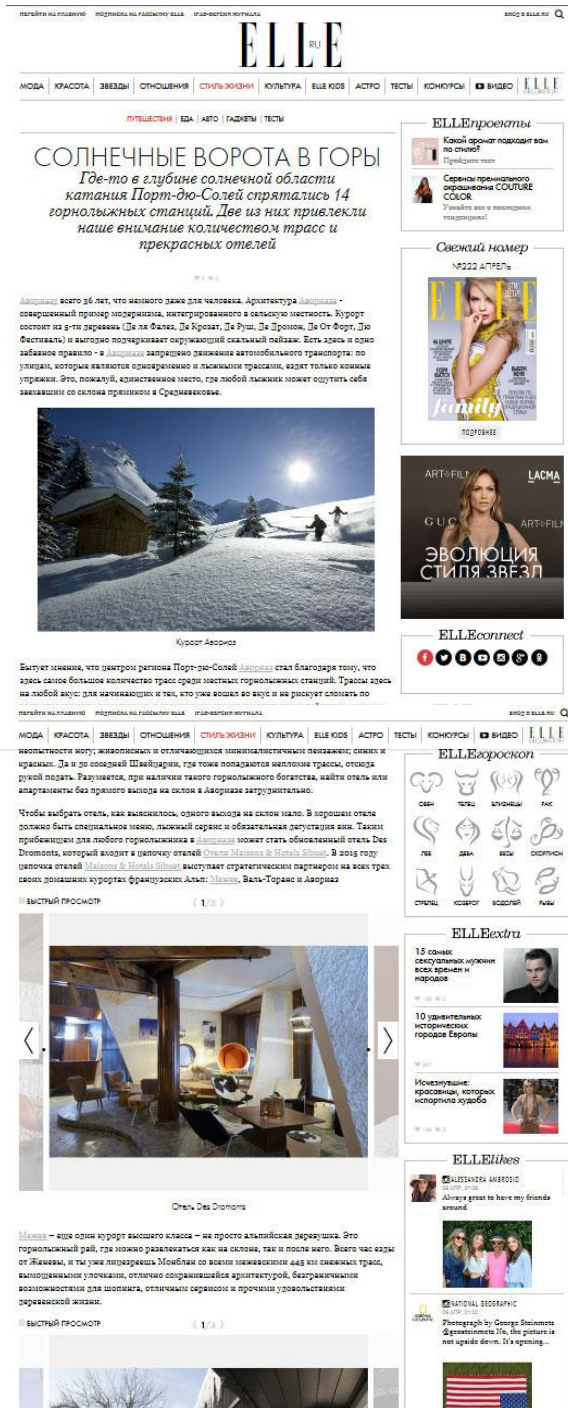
ПЕРЕЙТИ НА ГЛАВНУЮ ПОДПИСКА НА РАССЫЛКУ ELLE IPAD-ВЕРСИЯ ЖУРНАЛА ВХОД В ELLE.RU

ELLE RU

МОДА | КРАСОТА | ЗВЕЗДЫ | ОТНОШЕНИЯ | СТИЛЬ ЖИЗНИ | КУЛЬТУРА | ELLE KIDS | АСТРО | ТЕСТЫ | КОНКУРСЫ | ВИДЕО | ELLE DECORATION

ПУТЕШЕСТВИЯ | ЕДА | АВТО | ГАДЖЕТЫ | ТЕСТЫ

СОЛНЕЧНЫЕ ВОРОТА В ГОРЫ

Где-то в глубине солнечной области катания Порт-дю-Солей спрятались 14 горнолыжных станций. Две из них привлекли наше внимание количеством трасс и прекрасных отелей

Авориазу всего 36 лет, что немного даже для человека. Архитектура Авориаза - совершенный пример модернизма, интегрированного в сельскую местность. Курорт состоит из 5-ти деревень (Ле ла Фалез, Ле Крозат, Ле Руш, Ле Дромон, Ле От Форт, Дю Фестиваль) и выгодно подчеркивает окружающий скальный пейзаж. Есть здесь и одно забавное правило - в Авориазе запрещено движение автомобильного транспорта: по улицам, которые являются одновременно и лыжными трассами, ездят только конные упряжки. Это, пожалуй, единственное место, где любой лыжник может ощутить себя заезжим со склона пряником в Средневековье.

Курорт Авориаз

Бытует мнение, что центром региона Порт-дю-Солей Авориаз стал благодаря тому, что здесь самое большое количество трасс среди местных горнолыжных станций. Трассы здесь на любой вкус: для начинающих и тех, кто уже вошел во вкус и не рискует сломать по

ELLEпроекты
Какой аромат подходит вам по стилю?
Пройдите тест
Сервисы премиального окрашивания COUTURE COLOR
Узнайте все о последних тенденциях!

Свежий номер
№222 АПРЕЛЬ
ПОДРОБНЕЕ

ART+FILM LACMA GUCCI
ЭВОЛЮЦИЯ СТИЛЯ ЗВЕЗД

ELLEconnect

неопытности ногу; живописных и отличающихся минималистичным пейзажем; синих и красных. Да и до соседней Швейцарии, где тоже попадаются неплохие трассы, отсюда рукой подать. Разумеется, при наличии такого горнолыжного богатства, найти отель или апартаменты без прямого выхода на склон в Авориазе затруднительно.

Чтобы выбрать отель, как выяснилось, одного выхода на склон мало. В хорошем отеле должно быть специальное меню, лыжный сервис и обязательная дегустация вин. Таким прибежищем для любого горнолыжника в Авориазе может стать обновленный отель Des Dromonts, который входит в цепочку отелей Orane Maisons & Hotels Sibuet. В 2015 году цепочка отелей Maisons & Hotels Sibuet выступает стратегическим партнером на всех трех своих домашних курортах французских Альп: Межев, Валь-Торанс и Авориаз

БЫСТРЫЙ ПРОСМОТР 1/5

Отель Des Dromonts

Межев – еще один курорт высшего класса – не просто альпийская деревушка. Это горнолыжный рай, где можно развлекаться как на склоне, так и после него. Всего час езды от Женевы, и ты уже лицезреешь Монблан со всеми межевскими 445 км снежных трасс, вымощенными улочками, отлично сохранившейся архитектурой, безграничными возможностями для шопинга, отличным сервисом и прочими удовольствиями деревенской жизни.

БЫСТРЫЙ ПРОСМОТР 1/4

ELLEгороскоп
ОВЕН ТЕЛЕЦ БЛИЗНЕЦЫ РАК
ЛЕВ ДЕВА ВЕСЫ СКОРПИОН
СТРЕЛЕЦ КОЗЕРОГ ВОДОЛЕЙ РЫБЫ

ELLEextra
15 самых сексуальных мужчин всех времен и народов
10 удивительных исторических городов Европы
Исчезнувшие: красавицы, которых испортила худоба

ELLElikes
ALESSANDRA AMBROSIO
Always great to have my friends around
NATIONAL GEOGRAPHIC
Photograph by George Steinmetz @geosteinmetz No, the picture is not upside down. It's opening...